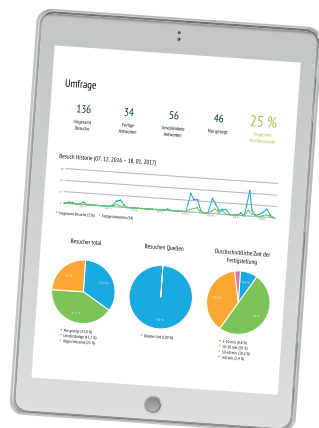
Umfrage

136
Insgesamt Besuche

34
Fertige Antworten

56
Unvollständige Antworten

46
Nur geingt

25 %
Insgesamt Abschlussquote

Besuch Historie (07.12.2016 – 18.01.2017)

Insgesamt Besuche (136)
Fertige Antworten (34)

Besucher total

Besuchen Quellen

Durchschnittliche Zeit der Fertigstellung

Nur geingt (33,8 %)
Unvollständige (41,2 %)
abgeschlossene (25 %)

Direkte Link (100 %)

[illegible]
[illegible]
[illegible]
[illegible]